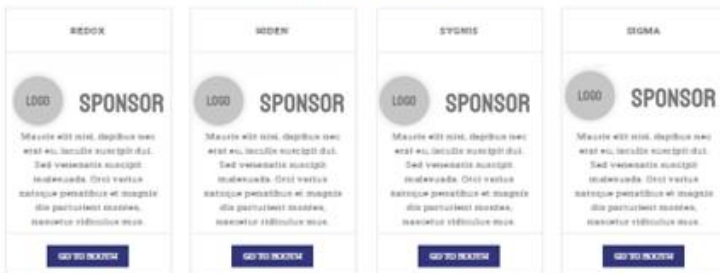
REDOX

LOGO SPONSOR

Mauris elit nisi, dapibus nec erat eu, iaculis suscipit dui. Sed venenatis suscipit malesuada. Orci varius natoque penatibus et magnis dis parturient montes, nascetur ridiculus mus.

GO TO BOOTH

NODEN

LOGO SPONSOR

Mauris elit nisi, dapibus nec erat eu, iaculis suscipit dui. Sed venenatis suscipit malesuada. Orci varius natoque penatibus et magnis dis parturient montes, nascetur ridiculus mus.

GO TO BOOTH

SYGNIS

LOGO SPONSOR

Mauris elit nisi, dapibus nec erat eu, iaculis suscipit dui. Sed venenatis suscipit malesuada. Orci varius natoque penatibus et magnis dis parturient montes, nascetur ridiculus mus.

GO TO BOOTH

SIGMA

LOGO SPONSOR

Mauris elit nisi, dapibus nec erat eu, iaculis suscipit dui. Sed venenatis suscipit malesuada. Orci varius natoque penatibus et magnis dis parturient montes, nascetur ridiculus mus.

GO TO BOOTH